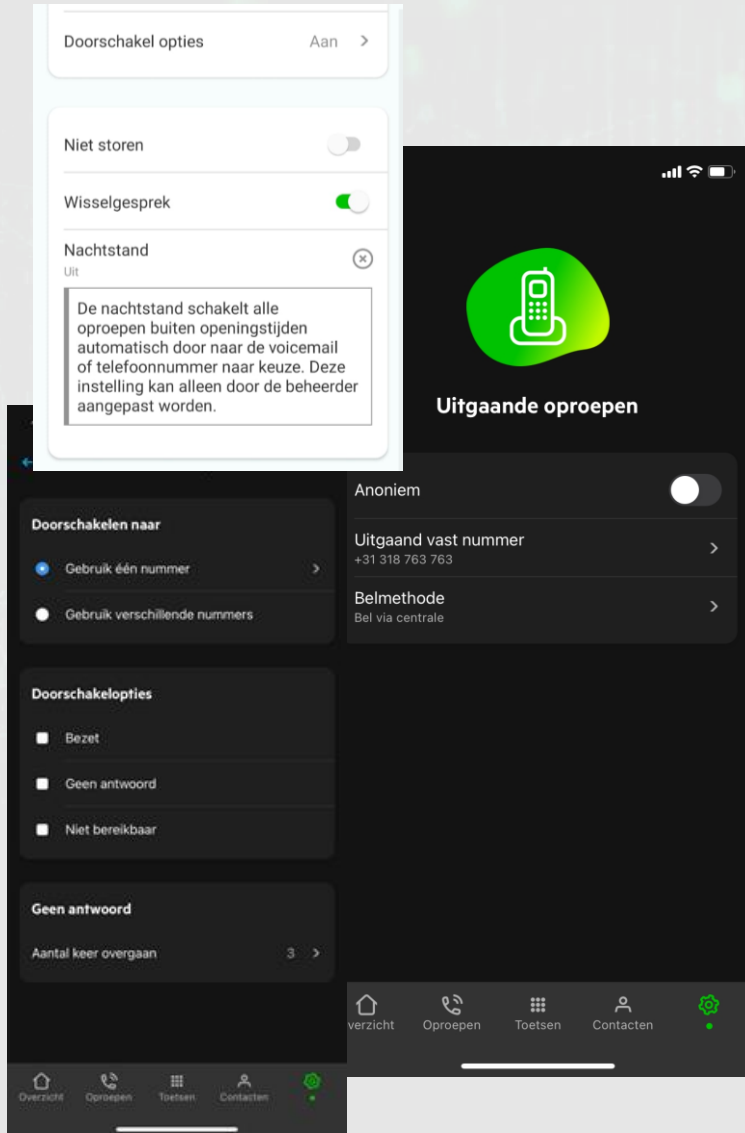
Doorschakel opties Aan

Niet storen

Wisselgesprek

Nachtstand
Uit

De nachtstand schakelt alle oproepen buiten openingstijden automatisch door naar de voicemail of telefoonnummer naar keuze. Deze instelling kan alleen door de beheerder aangepast worden.

Doorschakelen naar

Gebruik één nummer

Gebruik verschillende nummers

Doorschakelopties

Bezet

Geen antwoord

Niet bereikbaar

Geen antwoord

Aantal keer overgaan 3

Overzicht Oproepen Toetsen Contacten

Uitgaande oproepen

Anoniem

Uitgaand vast nummer
+31 318 763 763

Belmethode
Bel via centrale

verzicht Oproepen Toetsen Contacten